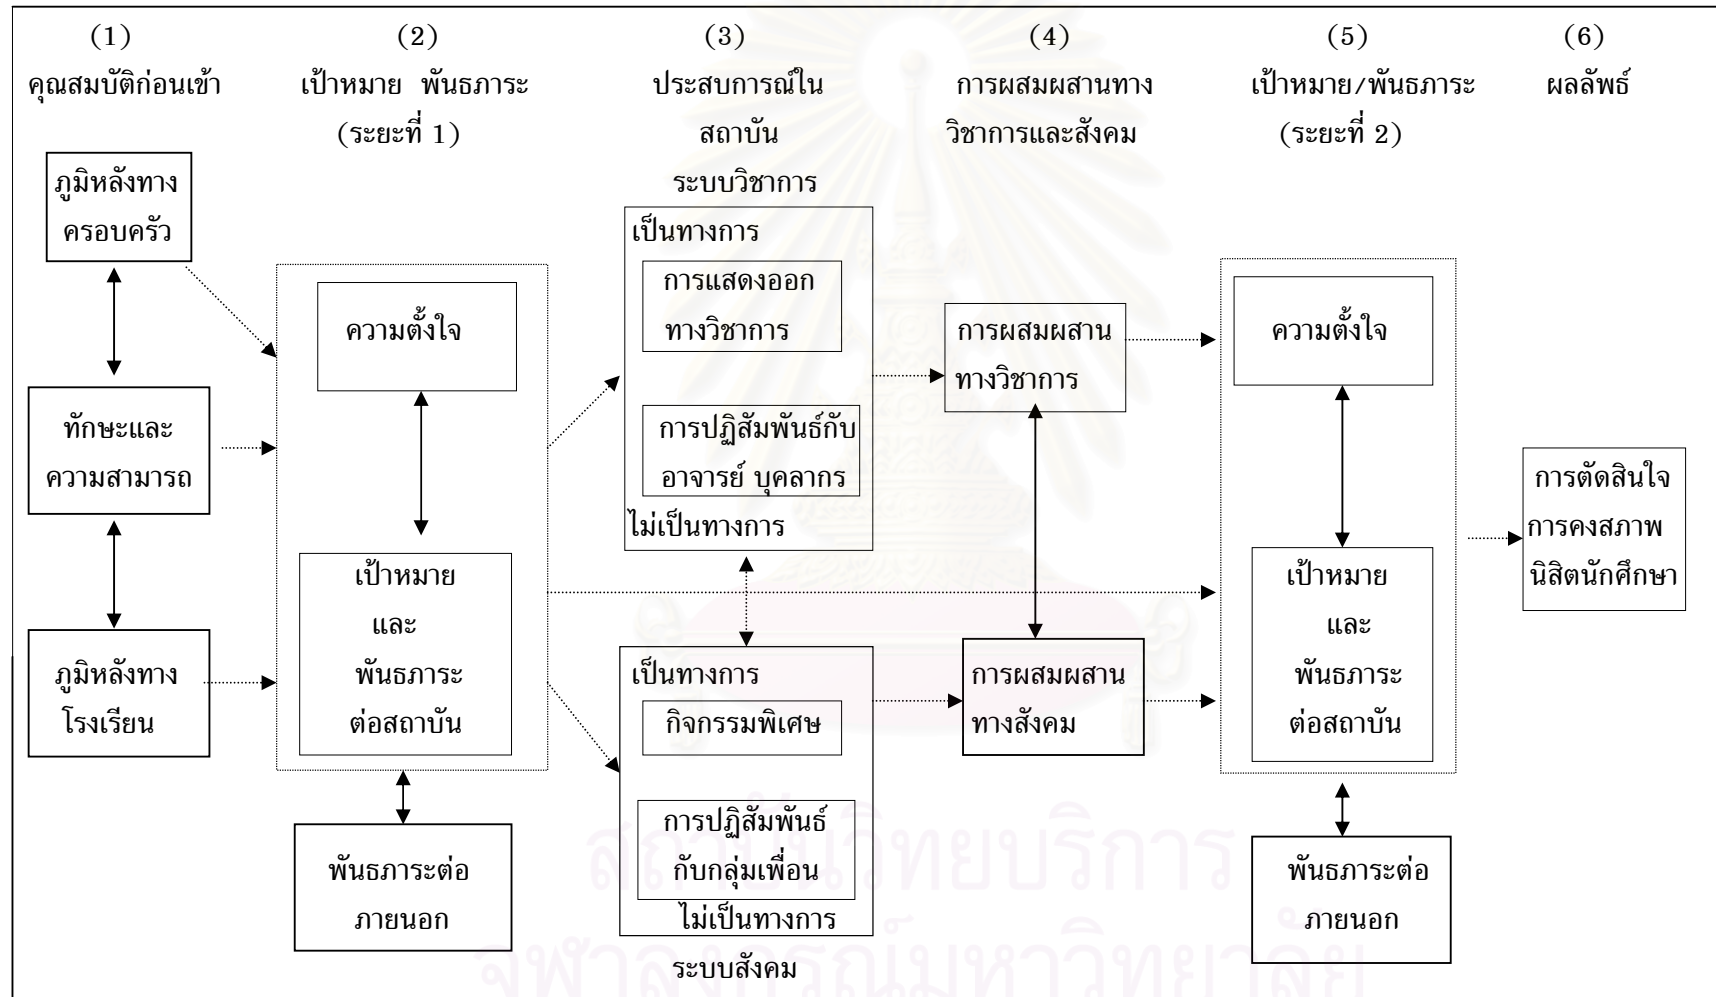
(1)
คุณสมบัติก่อนเข้า

(2)
เป้าหมาย พันธภาระ
(ระยะที่ 1)

(3)
ประสบการณ์ใน
สถาบัน
ระบบวิชาการ

(4)
การผสมผสานทาง
วิชาการและสังคม

(5)
เป้าหมาย/พันธภาระ
(ระยะที่ 2)

(6)
ผลลัพธ์

ภูมิหลังทาง
ครอบครัว

ทักษะและ
ความสามารถ

ภูมิหลังทาง
โรงเรียน

ความตั้งใจ

เป้าหมาย
และ
พันธภาระ
ต่อสถาบัน

พันธภาระต่อ
ภายนอก

เป็นทางการ

การแสดงออก
ทางวิชาการ

การปฏิสัมพันธ์กับ
อาจารย์ บุคลากร

ไม่เป็นทางการ

เป็นทางการ

กิจกรรมพิเศษ

การปฏิสัมพันธ์
กับกลุ่มเพื่อน

ไม่เป็นทางการ

ระบบสังคม

การผสมผสาน
ทางวิชาการ

การผสมผสาน
ทางสังคม

ความตั้งใจ

เป้าหมาย
และ
พันธภาระ
ต่อสถาบัน

พันธภาระต่อ
ภายนอก

การตัดสินใจ
การคงสภาพ
นิสิตนักศึกษา

สถาบันวิทยบริการ
จุฬาลงกรณ์มหาวิทยาลัย